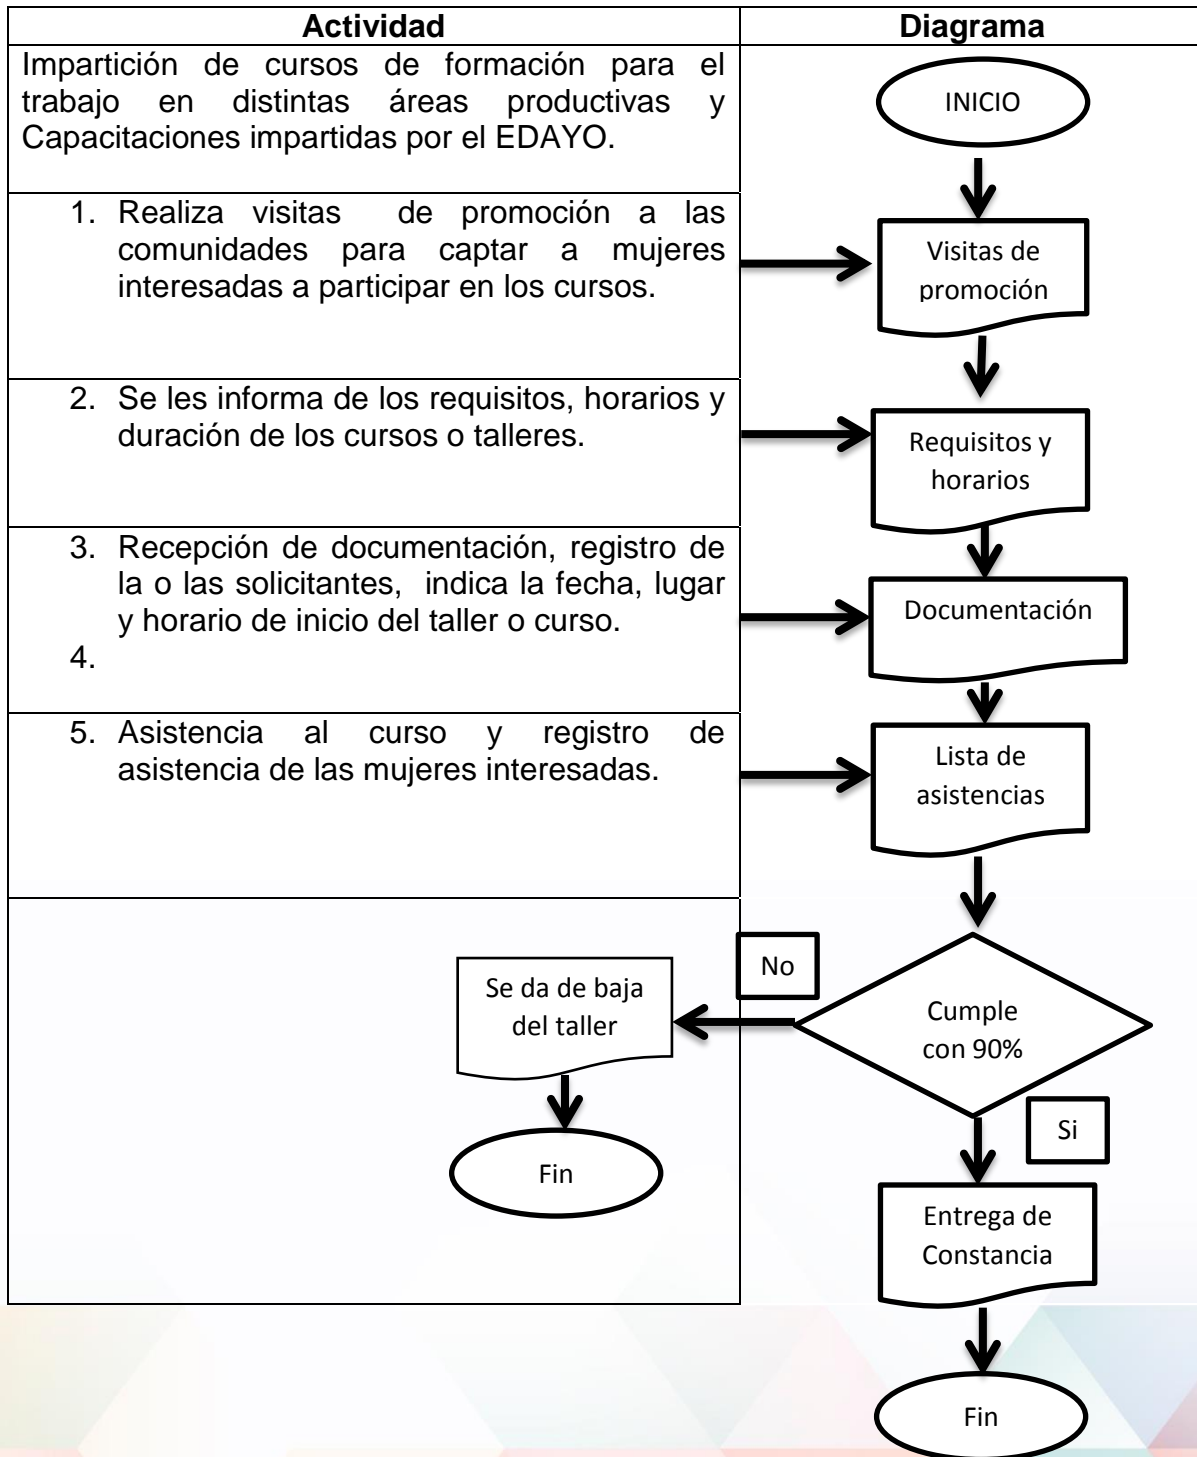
| Actividad | Diagrama |
|---|---|
| Impartición de cursos de formación para el trabajo en distintas áreas productivas y Capacitaciones impartidas por el EDAYO. | INICIO |
| 1. Realiza visitas de promoción a las comunidades para captar a mujeres interesadas a participar en los cursos. | Visitas de promoción |
| 2. Se les informa de los requisitos, horarios y duración de los cursos o talleres. | Requisitos y horarios |
| 3. Recepción de documentación, registro de la o las solicitantes, indica la fecha, lugar y horario de inicio del taller o curso. 4. | Documentación |
| 5. Asistencia al curso y registro de asistencia de las mujeres interesadas. | Lista de asistencias |

Cumple con 90%

No

Se da de baja del taller

Fin

Si

Entrega de Constancia

Fin